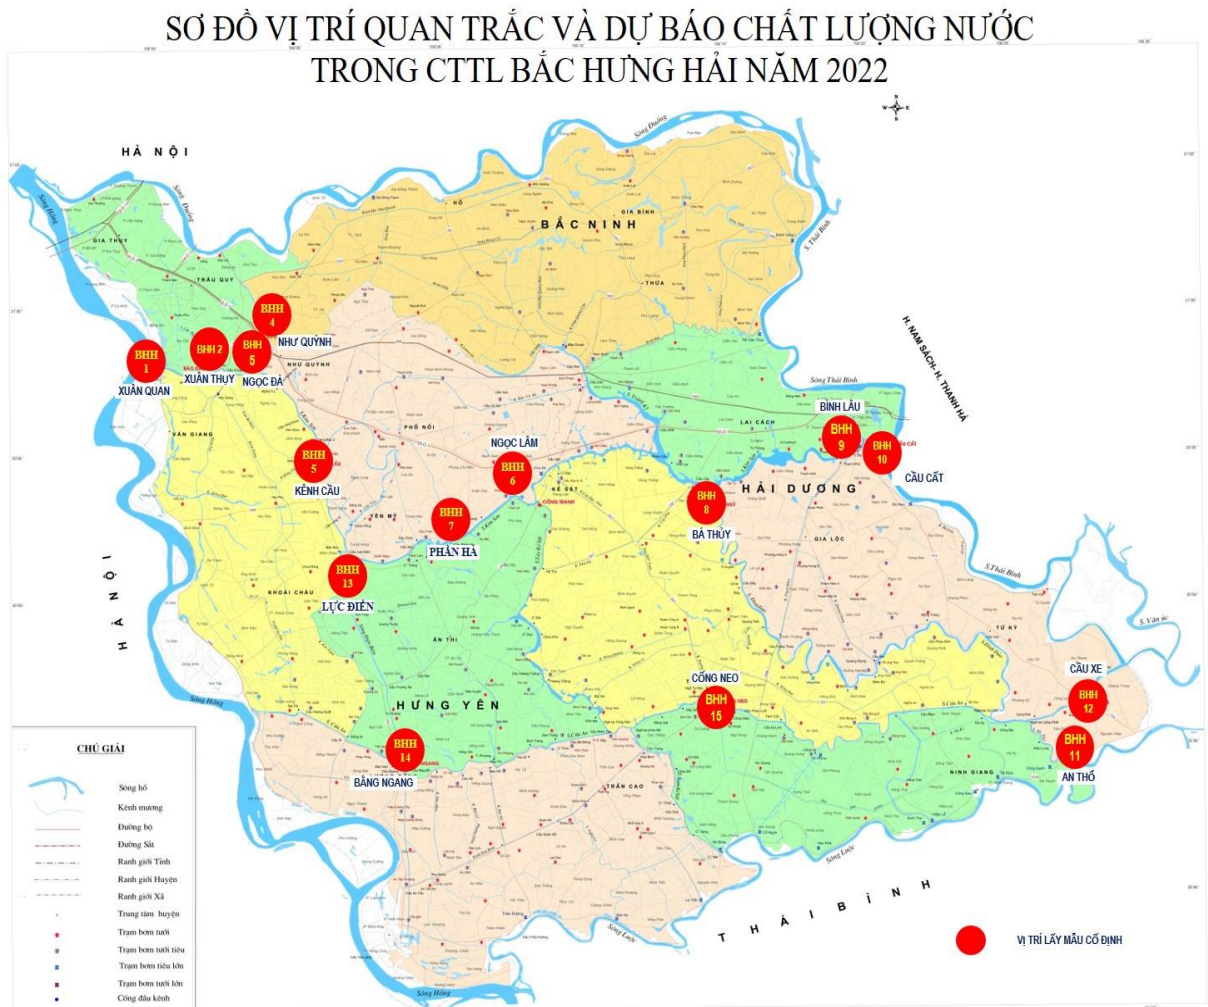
SƠ ĐỒ VỊ TRÍ QUAN TRẮC VÀ DỰ BÁO CHẤT LƯỢNG NƯỚC
TRONG CTTL BẮC HƯNG HẢI NĂM 2022

HÀ NỘI

BẮC NINH

H. NAM SÁCH, H. THANH HÀ

HÀ NỘI

HẢI DƯƠNG

HƯNG YÊN

THÁI BÌNH

BHH 1
XUÂN QUAN

BHH 2
XUÂN THỤY

BHH 5
NGỌC ĐÀ

BHH 4
NHƯ QUỲNH

BHH 5
KÊNH CẦU

BHH 6
NGỌC LÂM

BHH 7
PHẦN HÀ

BHH 13
LỰC ĐIỀN

BHH 8
BÁ THỦY

BHH 9
BÌNH LÂU

BHH 10
CẦU CẤT

BHH 15
CỐNG NEO

BHH 12
CẦU XE

BHH 11
AN THỔ

BHH 14
BẰNG NGANG

Sông Đuống
Sông Hồng
Sông Thái Bình
S. Thái Bình
S. Văn úc
Sông Luộc

GIA THỤY
TRÂU QUỲ
NHƯ QUỲNH
VĂN GIANG
PHỐ NỐI
YÊN MỸ
KHOÁI CHÂU
ÂN THI
GIA BÌNH
THỨA
LAI CÁCH
GIA LỘC
TỨ KỲ
NINH GIANG
TRẦN CAO

CHÚ GIẢI
Sông hồ
Kênh mương
Đường bộ
Đường Sắt
Ranh giới Tỉnh
Ranh giới Huyện
Ranh giới Xã
Trung tâm huyện
Trạm bơm tưới
Trạm bơm tưới tiêu
Trạm bơm tiêu lớn
Trạm bơm tưới lớn
Cống đầu kênh

VỊ TRÍ LẤY MẪU CỐ ĐỊNH